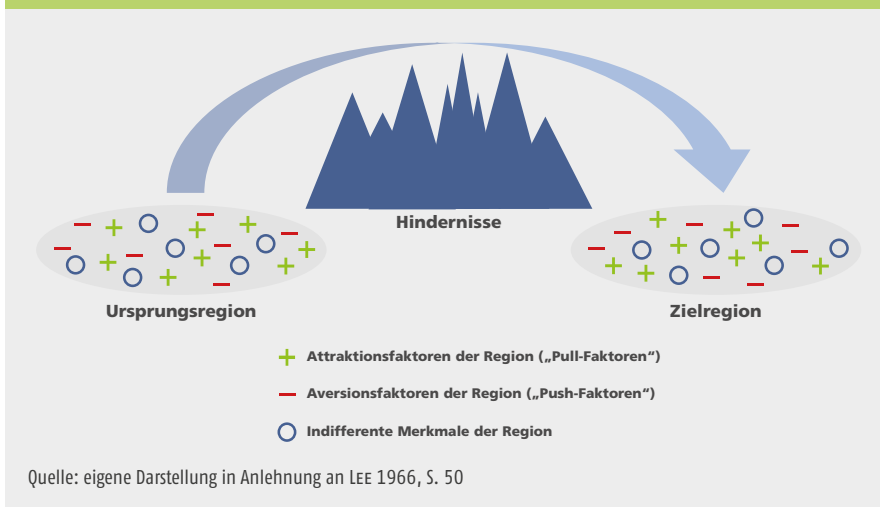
Hindernisse

Ursprungsregion

Zielregion

Attraktionsfaktoren der Region („Pull-Faktoren“)

Aversionsfaktoren der Region („Push-Faktoren“)

Indifferente Merkmale der Region

Quelle: eigene Darstellung in Anlehnung an LEE 1966, S. 50